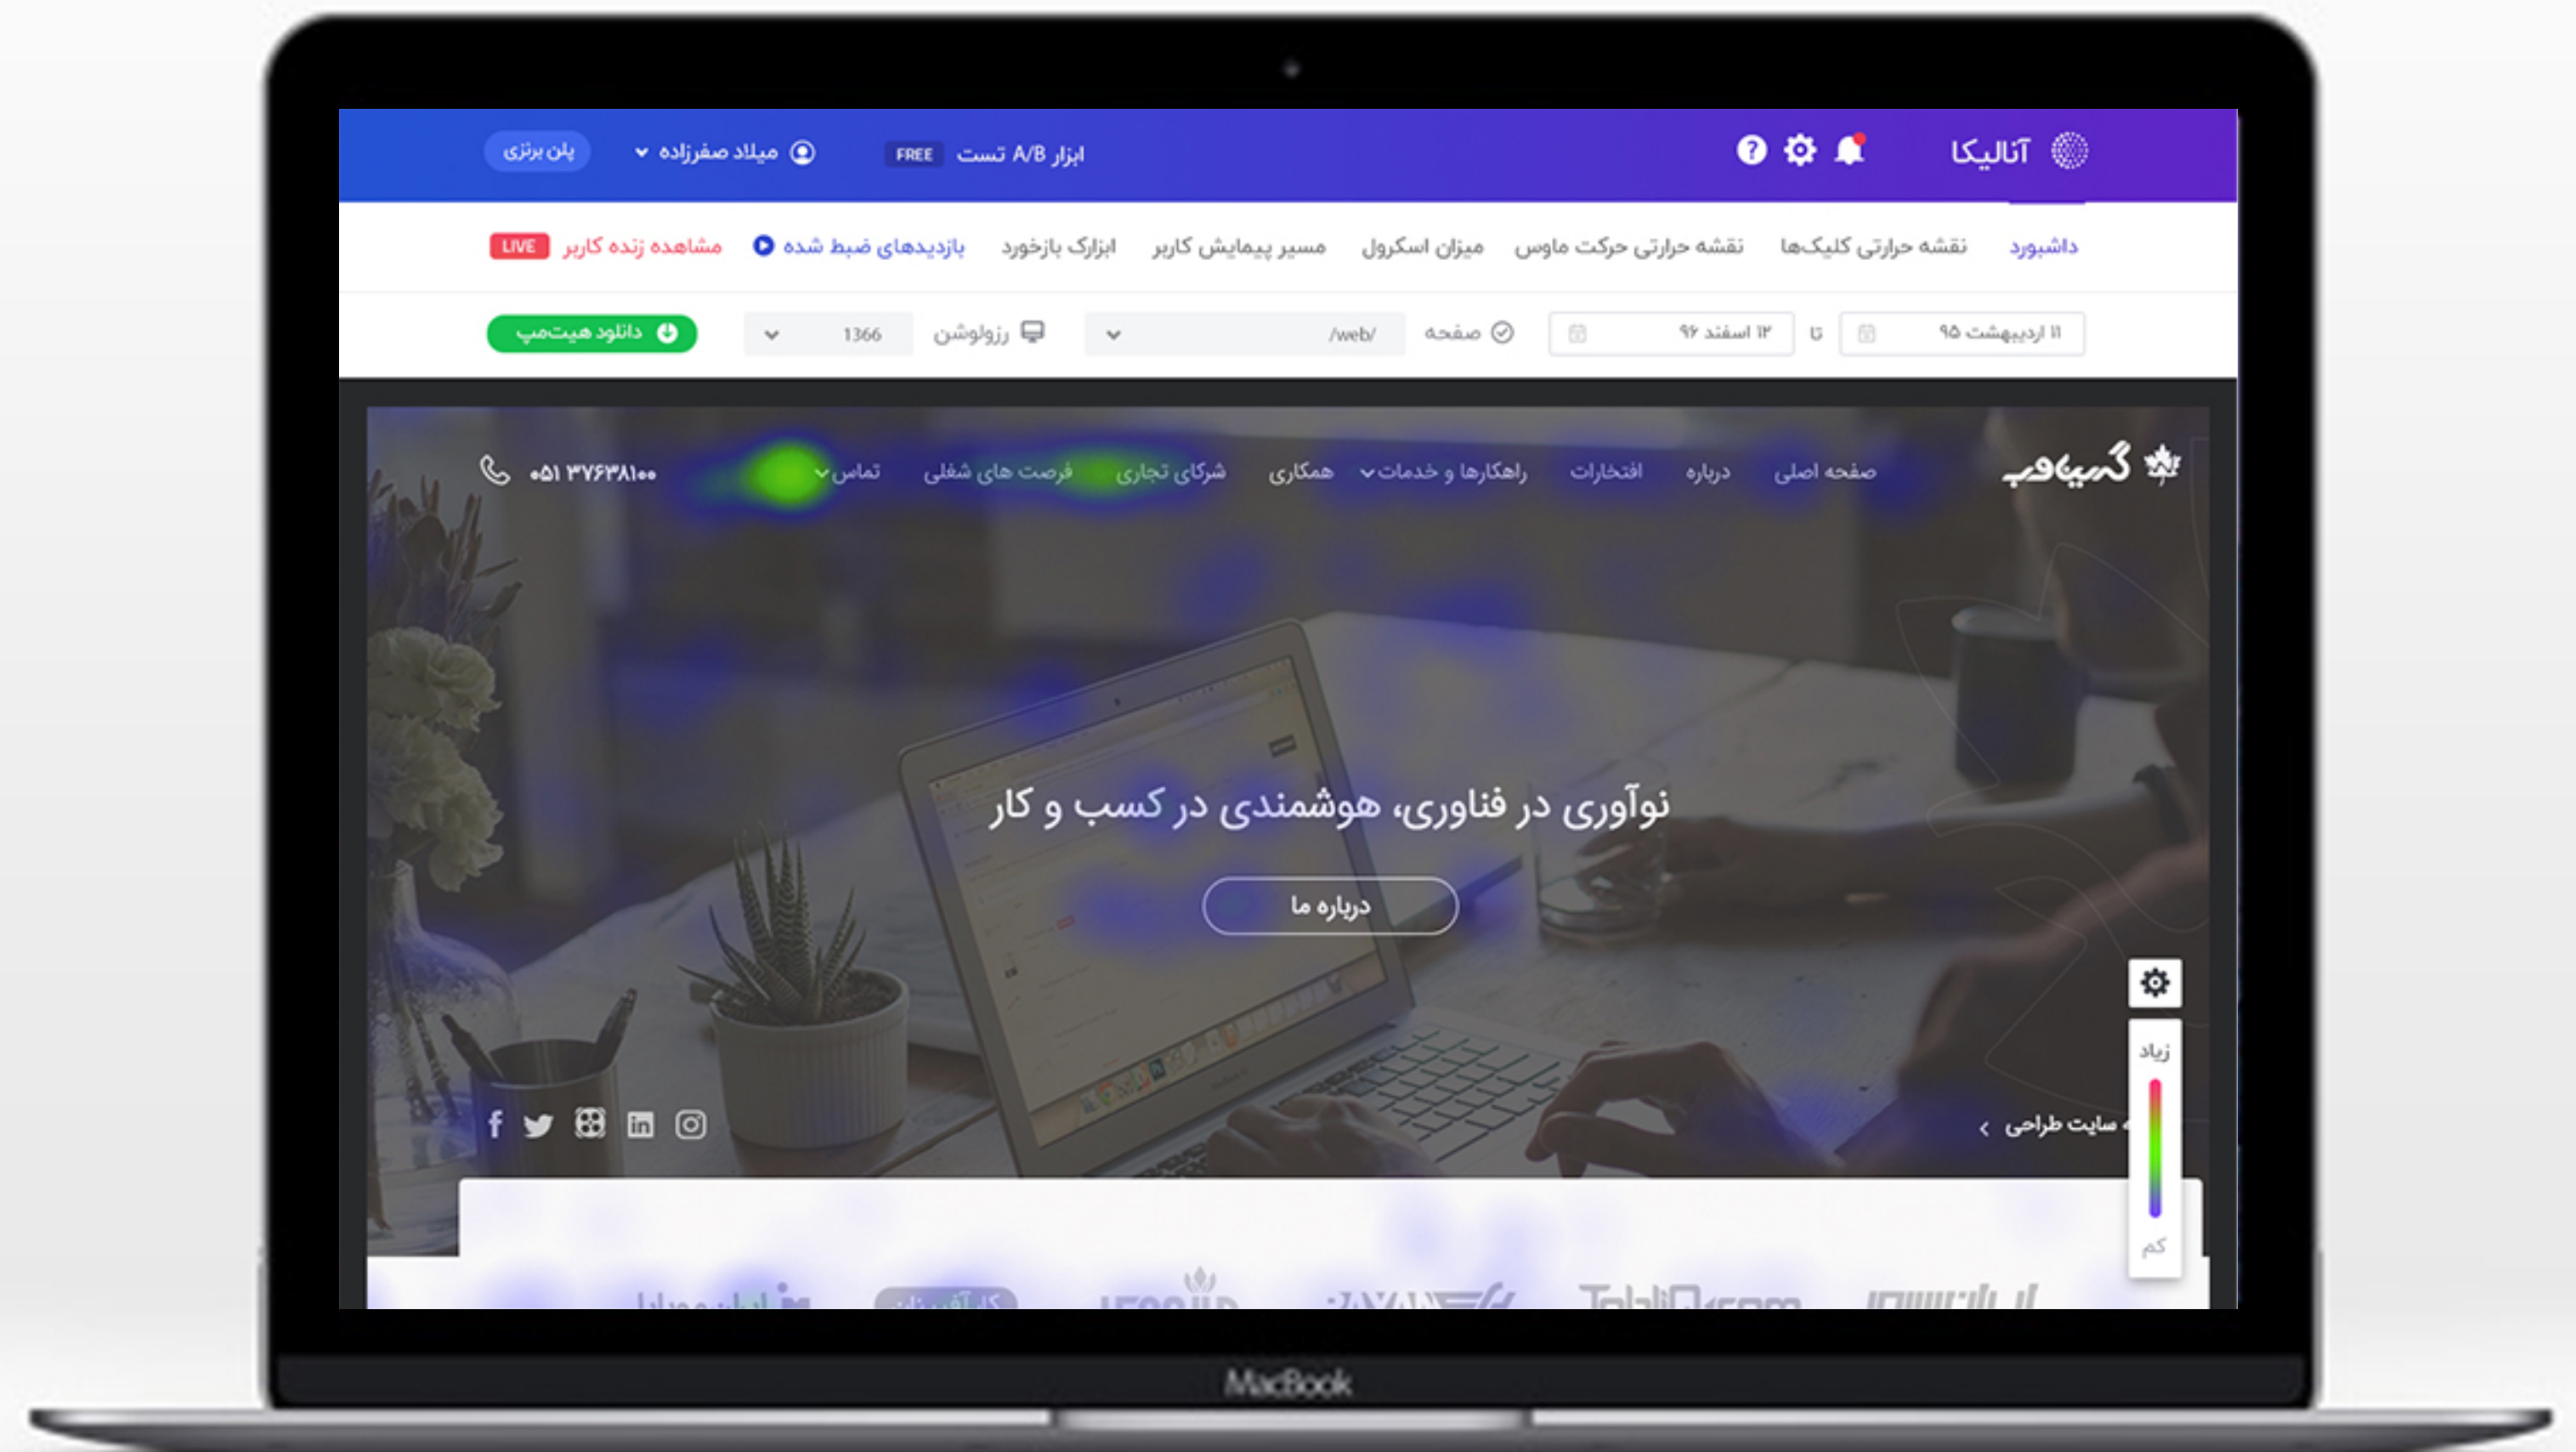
آنالیکا

ابزار A/B تست FREE

میلاد صفرزاده

پلن برنزی

داشبورد نقشه حرارتی کلیک‌ها نقشه حرارتی حرکت ماوس میزان اسکرول مسیر پیمایش کاربر ابزارک بازخورد بازدیدهای ضبط شده مشاهده زنده کاربر LIVE

۱۱ اردیبهشت ۹۵ تا ۱۲ اسفند ۹۶ صفحه /web/ رزولوشن 1366 دانلود هیت‌مپ

گسیاوب

صفحه اصلی درباره افتخارات راهکارها و خدمات همکاری شرکای تجاری فرصت های شغلی تماس

۰۵۱ ۳۷۶۳۸۱۰۰

نوآوری در فناوری، هوشمندی در کسب و کار

درباره ما

سایت طراحی

زیاد

کم

MacBook